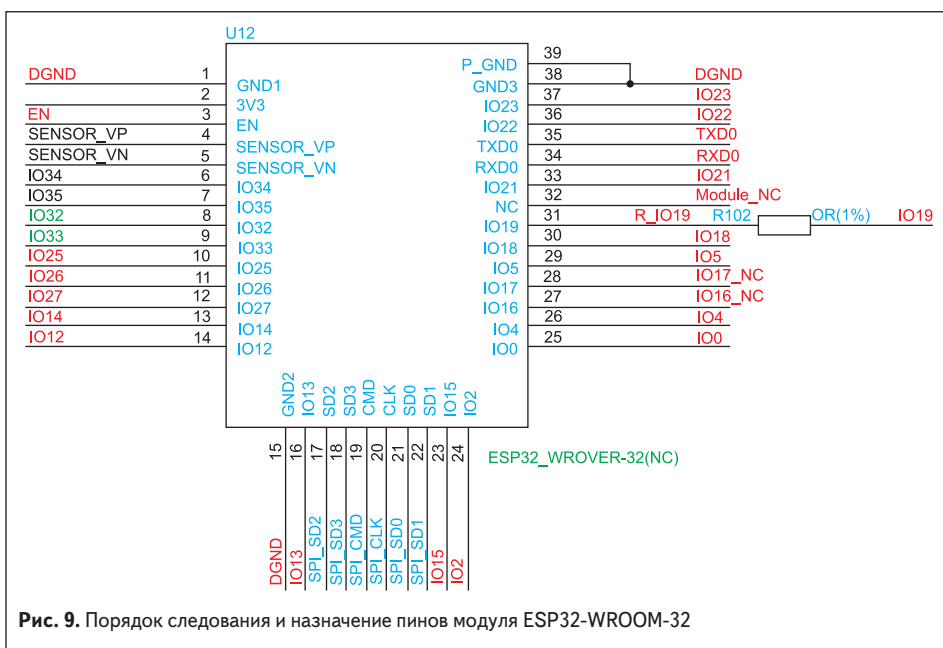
U12

DGND 1 GND1
2 3V3
EN 3 EN
SENSOR_VP 4 SENSOR_VP
SENSOR_VN 5 SENSOR_VN
IO34 6 IO34
IO35 7 IO35
IO32 8 IO32
IO33 9 IO33
IO25 10 IO25
IO26 11 IO26
IO27 12 IO27
IO14 13 IO14
IO12 14 IO12

P_GND 39
GND3 38 DGND
IO23 37 IO23
IO22 36 IO22
TXD0 35 TXD0
RXD0 34 RXD0
IO21 33 IO21
NC 32 Module_NC
IO19 31 R_IO19 R102 OR(1%) IO19
IO18 30 IO18
IO5 29 IO5
IO17 28 IO17_NC
IO16 27 IO16_NC
IO4 26 IO4
IO0 25 IO0

GND2 IO13 SD2 SD3 CMD CLK SD0 SD1 IO15 IO2
15 16 17 18 19 20 21 22 23 24
ESP32_WROVER-32(NC)
DGND IO13 SPI_SD2 SPI_SD3 SPI_CMD SPI_CLK SPI_SD0 SPI_SD1 IO15 IO2

Рис. 9. Порядок следования и назначение пинов модуля ESP32-WROOM-32